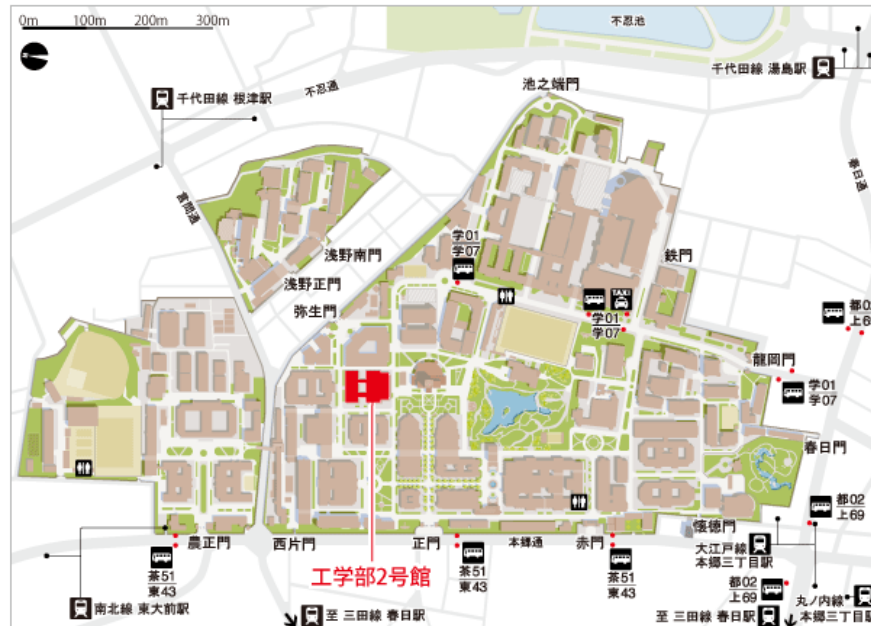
0m 100m 200m 300m

不忍池

千代田線 湯島駅

千代田線 根津駅

不忍通

池之端門

言問通

春日通

浅野南門

学01
学07

鉄門

浅野正門

弥生門

学01
学07

都02
上69

龍岡門

学01
学07

春日門

工学部2号館

都02
上69

懐徳門

茶51
東43

農正門

西片門

正門

本郷通

赤門

大江戸線
本郷三丁目駅

茶51
東43

茶51
東43

都02
上69

丸ノ内線
本郷三丁目駅

南北線 東大前駅

至 三田線 春日駅

至 三田線 春日駅